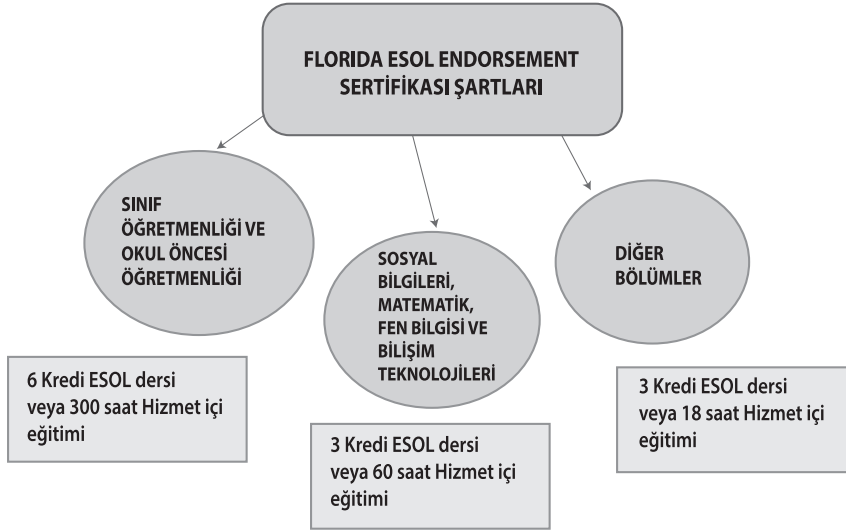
FLORIDA ESOL ENDORSEMENT SERTİFİKASI ŞARTLARI

SINIF ÖĞRETMENLİĞİ VE OKUL ÖNCESİ ÖĞRETMENLİĞİ

6 Kredi ESOL dersi veya 300 saat Hizmet içi eğitimi

SOSYAL BİLGİLERİ, MATEMATİK, FEN BİLGİSİ VE BİLİŞİM TEKNOLOJİLERİ

3 Kredi ESOL dersi veya 60 saat Hizmet içi eğitimi

DİĞER BÖLÜMLER

3 Kredi ESOL dersi veya 18 saat Hizmet içi eğitimi